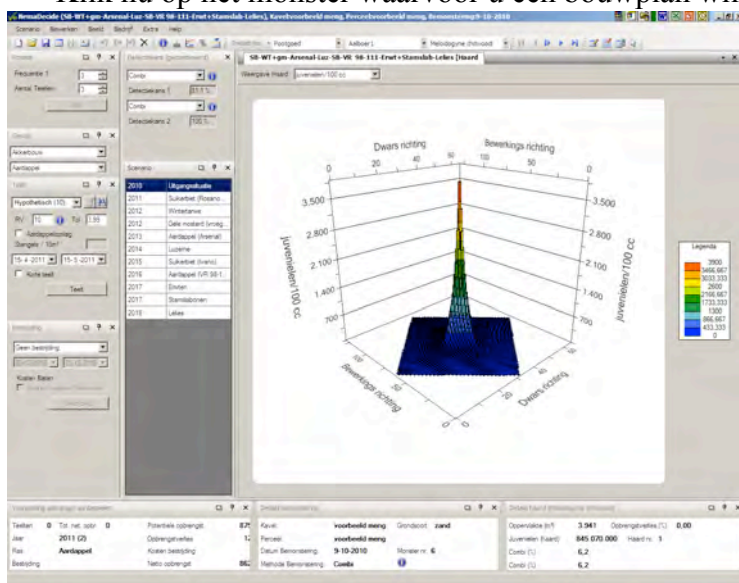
Klik nu op het monster waarvoor u een bouwplan wil

NemaDecide (S8-WT+gm-Arsenal-Luz-S8-VE S8-111-Erwt+Stamslab-Lelies), Kavelvoorbeeld meng, Perceelvoorbeeld meng, Bemonstering 9-10-2010

Scenario Bewerken Beeld Bedrijf Extra Help

S8-WT+gm-Arsenal-Luz-S8-VE S8-111-Erwt+Stamslab-Lelies [Haard]

Weergave Haard juvenielen/100 cc

Frequentie 1
Aantal Teelten

Akkerbouw
Aardappel

Hypothetisch (10)
Bij 10 Tot 3,95
Aardappelopslag
15-4-2011 15-5-2011
Kort teelt
Teelt

Geen bestrijding
Kosten Baten

Combi
Detectiekans 1 83,5 %
Combi
Detectiekans 2 100 %

Scenario

| | |
|---|---|
| 2010 | Uitgangssituatie |
| 2011 | Suikerbiet (Rosano... |
| 2012 | Wintertarwe |
| 2012 | Gele mosterd (vroeg... |
| 2013 | Aardappel (Arsenal) |
| 2014 | Luzerne |
| 2015 | Suikerbiet (Ivano) |
| 2016 | Aardappel (VR 08 1... |
| 2017 | Erwten |
| 2017 | Stamslabonen |
| 2018 | Lelies |

Dwars richting
Bewerkings richting
juvenielen/100 cc
3.500
2.800
2.100
1.400
700
0
50
100
Bewerkings richting
Dwars richting

Legenda
3900
3466,667
3033,333
2600
2166,667
1733,333
1300
866,667
433,333
0

| | | | | |
|---|---|---|---|---|
| Teelten | 0 | Tot. net. opbr. | 0 | Potentiele opbrengst 87 |
| Jaar | 2011 (2) | | | Opbrengstverlies 1 |
| Ras | Aardappel | | | Kosten bestrijding |
| Bestrijding | | | | Netto opbrengst 86 |

| | | | |
|---|---|---|---|
| Kavel: | voorbeeld meng | Grondsoort: | zand |
| Perceel: | voorbeeld meng | | |
| Datum Bemonstering: | 9-10-2010 | Monster nr.: | 6 |
| Methode Bemonstering: | Combi | | |

| | | | |
|---|---|---|---|
| Oppervlakte (m²) | 3.941 | Opbrengstverlies (%) | 0,00 |
| Juvenielen (kaard) | 845.070.000 | Haard nr. | 1 |
| Combi (%) | 6,2 | | |
| Combi (%) | 6,2 | | |